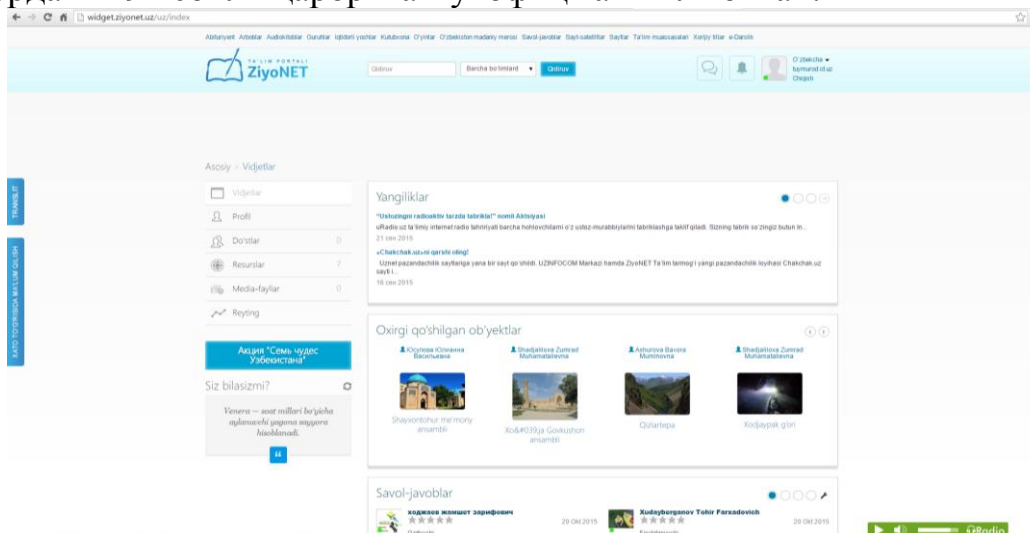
widget.ziyonet.uz/uz/index

Abituriyent Arboblar Audiokitoblar Guruhlar Iqtidorli yoshlar Kutubxona O'yinlar O'zbekiston madaniy merosi Savol-javoblar Sayt-saboqlar Saytlar Ta'lim muassasalari Xorijiy tillar e-Darslik

TA'LIM PORTALI ZiyoNET

Qidiruv

Barcha bo'limlard

Qidiruv

O'zbekcha

TRANSLIT

XATO TO'G'RISIDA MA'LUM QILISH

Asosiy > Vidjetlar

Vidjetlar

Profil

Do'stlar 0

Resurslar 7

Media-fayllar 0

Reyting

Акция "Семь чудес Узбекистана"

Siz bilasizmi?

Venera — soat millari bo'yicha aylanuvchi yagona sayyora hisoblanadi.

Yangiliklar

"Ustozingni radioaktiv tarzda tabrikla!" nomli Aksiyasi

uRadio.uz ta'limiy internet radio tahririyati barcha hohlovchilarni o'z ustoz-murabbiylarini tabriklashga taklif qiladi. Sizning tabrik so'zingiz butun In...

21 сен 2015

«Chakchak.uz»ni qarshi oling!

Uznet pazandachilik saytlariga yana bir sayt qo'shildi. UZINFOCOM Markazi hamda ZiyoNET Ta'lim tarmog'i yangi pazandachilik loyihasi Chakchak.uz sayti i...

16 сен 2015

Oxirgi qo'shilgan ob'yektlar

Юсупова Юлианна Васильевна

Shadjalilova Zumrad Muhamatalievna

Ashurova Barora Muminovna

Shadjalilova Zumrad Muhamatalievna

Shayxontohur me'mony ansambli

Xo&#039;ja Govkushon ansambli

Qiziltepa

Xodjaypak g'on

Savol-javoblar

ходжаев жамшет зарифович

20 Okt 2015

Xudayberganov Tohir Farxadovich

20 Okt 2015

uRadio